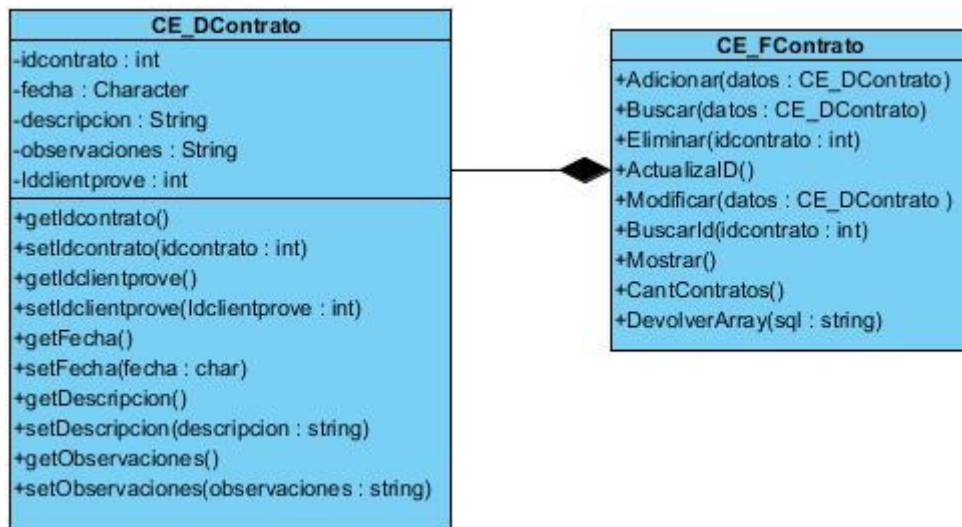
CE_DContrato

-idcontrato : int
-fecha : Character
-descripcion : String
-observaciones : String
-Idclientprove : int

+getIdcontrato()
+setIdcontrato(idcontrato : int)
+getIdclientprove()
+setIdclientprove(Idclientprove : int)
+getFecha()
+setFecha(fecha : char)
+getDescripcion()
+setDescripcion(descripcion : string)
+getObservaciones()
+setObservaciones(observaciones : string)

CE_FContrato

+Adicionar(datos : CE_DContrato)
+Buscar(datos : CE_DContrato)
+Eliminar(idcontrato : int)
+ActualizaID()
+Modificar(datos : CE_DContrato )
+BuscarId(idcontrato : int)
+Mostrar()
+CantContratos()
+DevolverArray(sql : string)